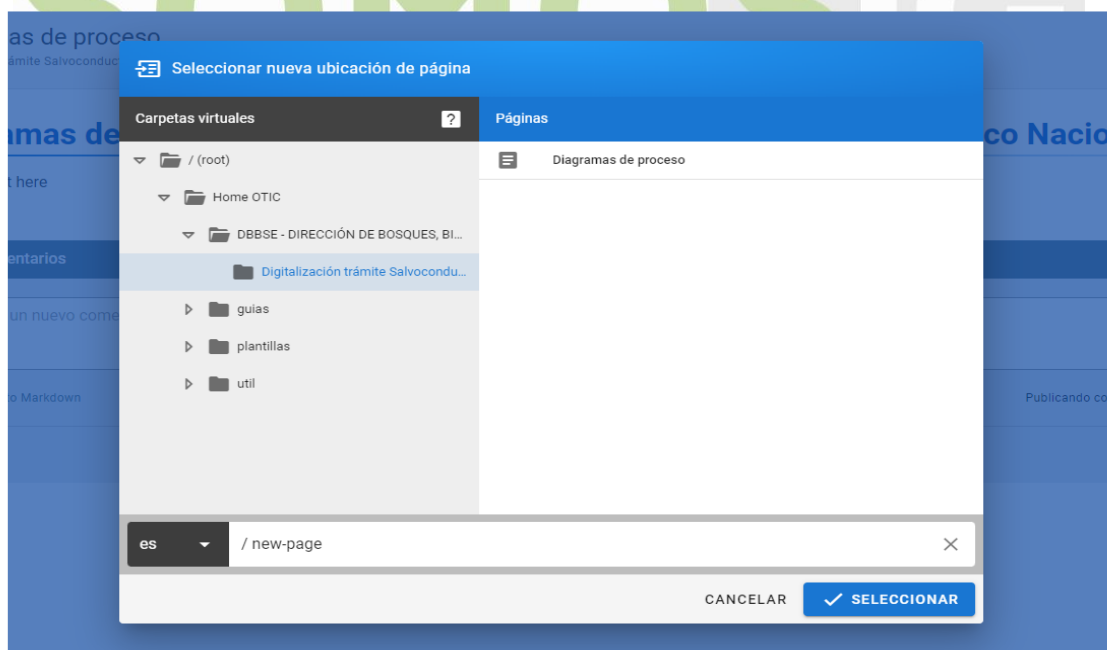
as de proceso
ámite Salvoconduc

amas de

co Nacio

t here

entarios

un nuevo come

o Markdown

Publicando co

Seleccionar nueva ubicación de página

Carpetas virtuales

?

Páginas

/ (root)

Home OTIC

DBBSE - DIRECCIÓN DE BOSQUES, BI...

Digitalización trámite Salvocondu...

guias

plantillas

util

Diagramas de proceso

es

/ new-page

CANCELAR

SELECCIONAR